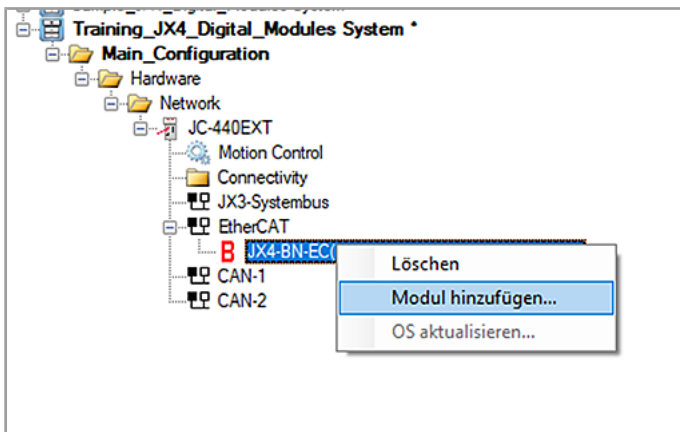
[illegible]
Training_JX4_Digital_Modules System *
Main_Configuration
Hardware
Network
JC-440EXT
Motion Control
Connectivity
JX3-Systembus
EtherCAT
B JX4-BN-EC([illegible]
CAN-1
CAN-2

Löschen
Modul hinzufügen...
OS aktualisieren...